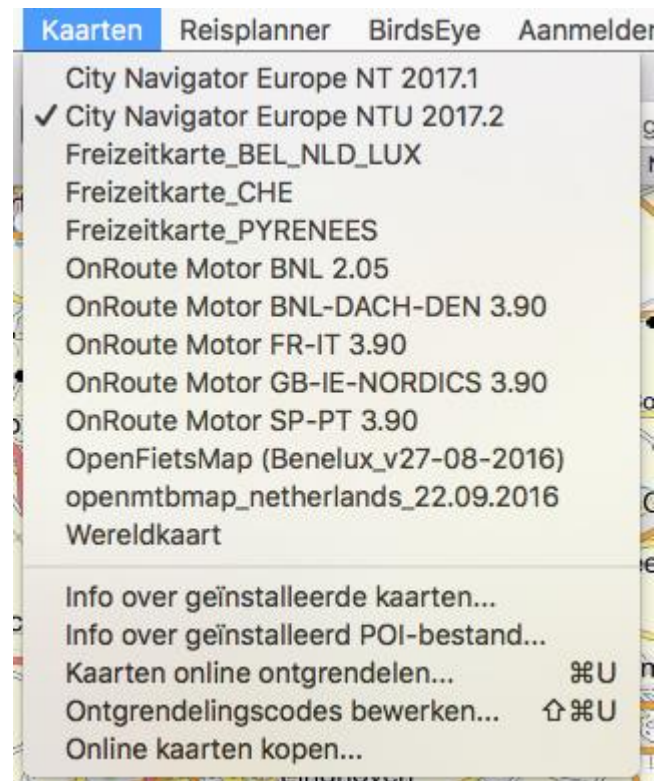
Kaarten Reisplanner BirdsEye Aanmelder

City Navigator Europe NT 2017.1
✓ City Navigator Europe NTU 2017.2
Freizeitkarte_BEL_NLD_LUX
Freizeitkarte_CHE
Freizeitkarte_PYRENEES
OnRoute Motor BNL 2.05
OnRoute Motor BNL-DACH-DEN 3.90
OnRoute Motor FR-IT 3.90
OnRoute Motor GB-IE-NORDICS 3.90
OnRoute Motor SP-PT 3.90
OpenFietsMap (Benelux_v27-08-2016)
openmtbmap_netherlands_22.09.2016
Wereldkaart

Info over geïnstalleerde kaarten...
Info over geïnstalleerd POI-bestand...
Kaarten online ontgrendelen... ⌘U
Ontgrendelingscodes bewerken... ⇧⌘U
Online kaarten kopen...